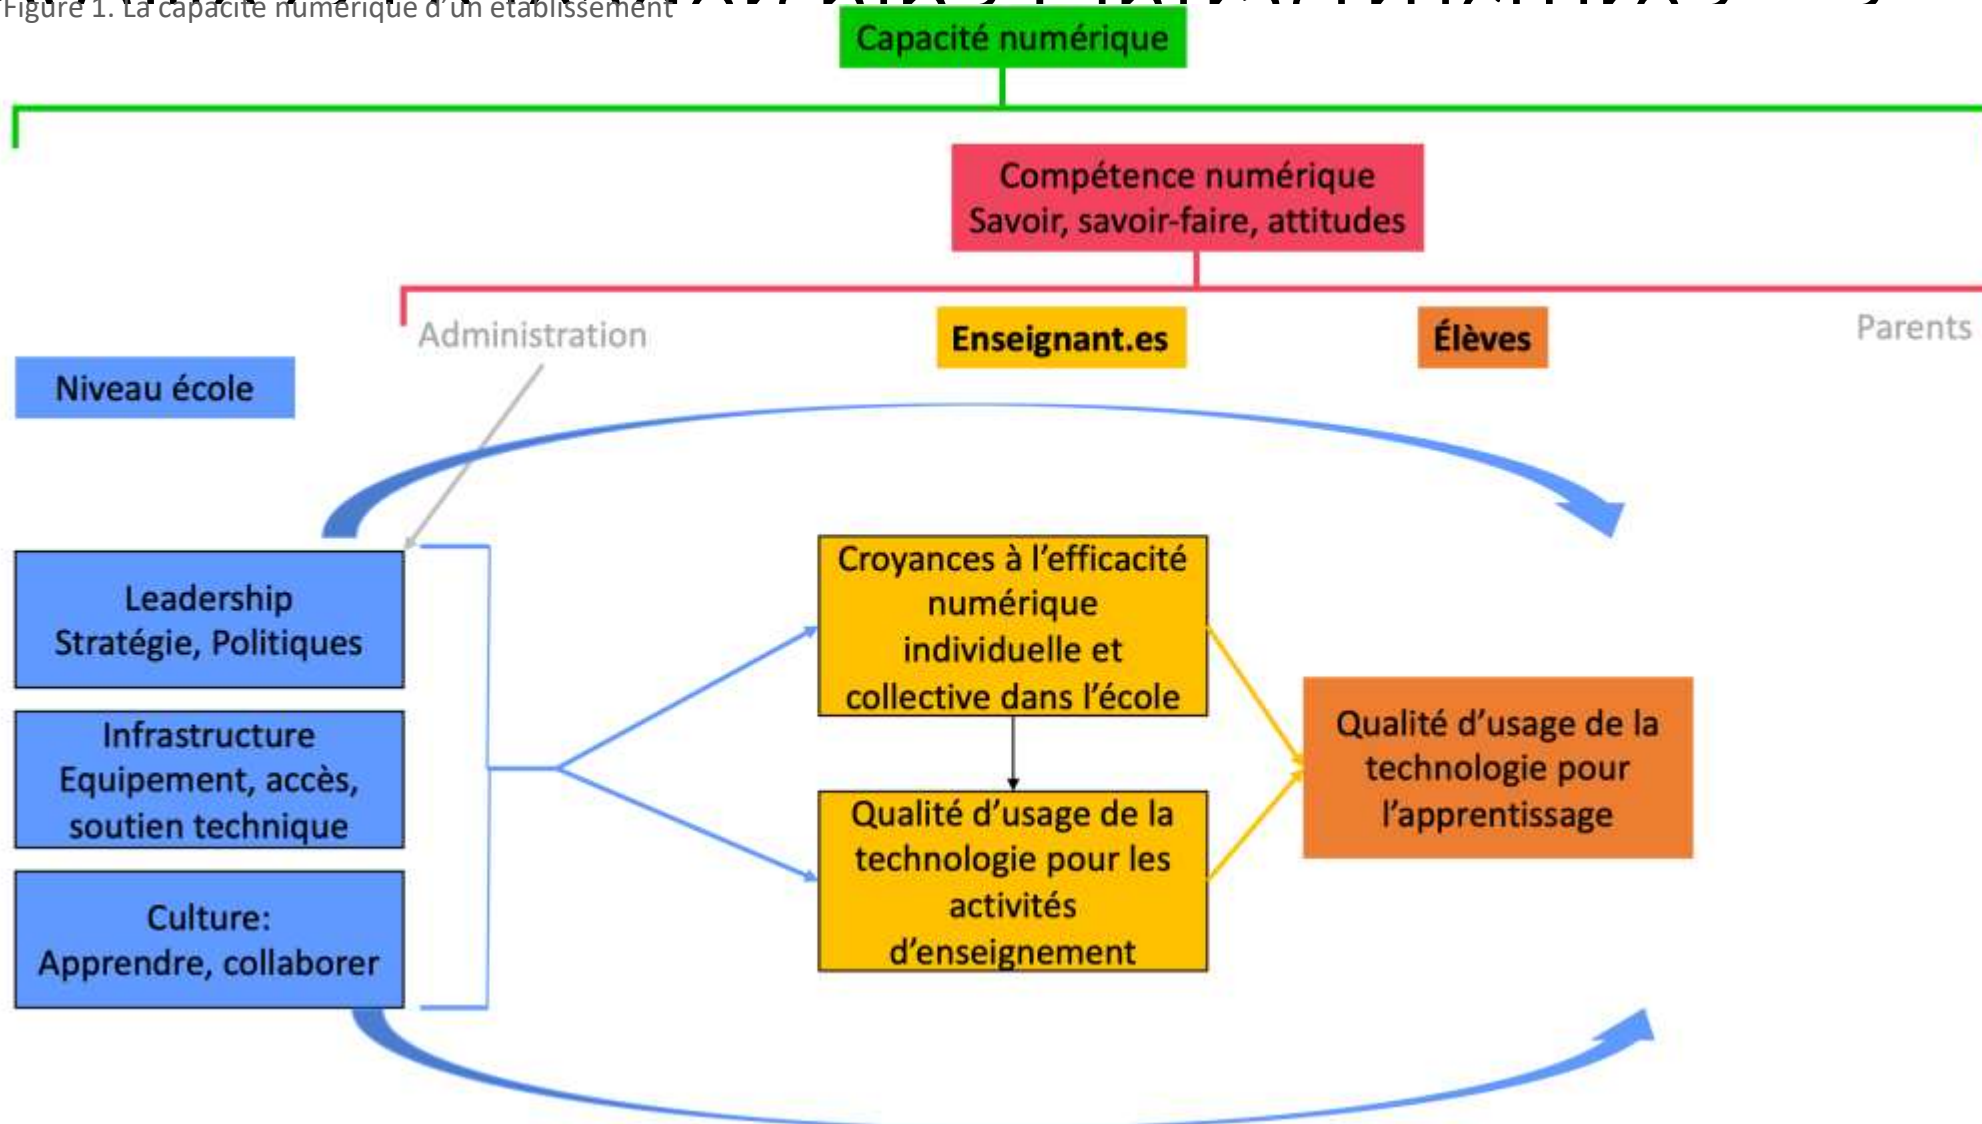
Figure 1. La capacité numérique d'un établissement

Capacité numérique

Compétence numérique
Savoir, savoir-faire, attitudes

Administration

Enseignant.es

Élèves

Parents

Niveau école

Leadership
Stratégie, Politiques

Infrastructure
Equipement, accès, soutien technique

Culture:
Apprendre, collaborer

Croyances à l'efficacité numérique individuelle et collective dans l'école

Qualité d'usage de la technologie pour les activités d'enseignement

Qualité d'usage de la technologie pour l'apprentissage